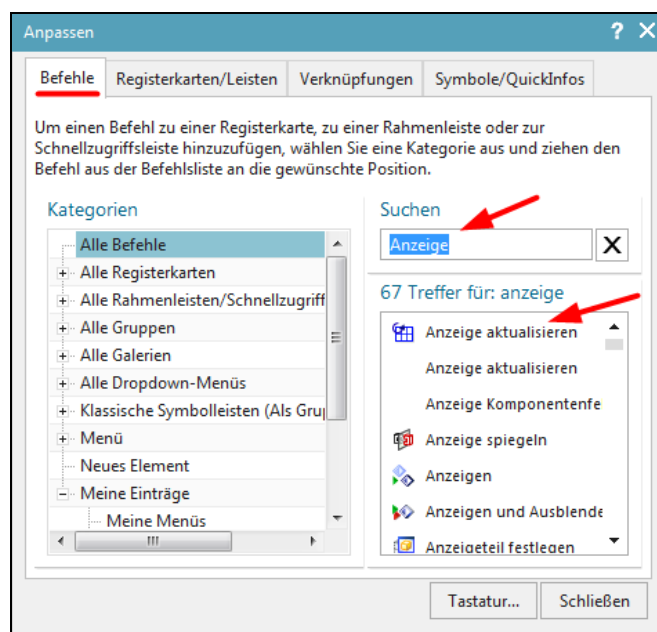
Anpassen

? X

Befehle | Registerkarten/Leisten | Verknüpfungen | Symbole/QuickInfos

Um einen Befehl zu einer Registerkarte, zu einer Rahmenleiste oder zur Schnellzugriffsleiste hinzuzufügen, wählen Sie eine Kategorie aus und ziehen den Befehl aus der Befehlsliste an die gewünschte Position.

Kategorien

Alle Befehle
Alle Registerkarten
Alle Rahmenleisten/Schnellzugriff
Alle Gruppen
Alle Galerien
Alle Dropdown-Menüs
Klassische Symbolleisten (Als Gru
Menü
Neues Element
Meine Einträge
Meine Menüs

Suchen

Anzeige

X

67 Treffer für: anzeige

Anzeige aktualisieren
Anzeige aktualisieren
Anzeige Komponentenfe
Anzeige spiegeln
Anzeigen
Anzeigen und Ausblende
Anzeigeteil festlegen

Tastatur...

Schließen